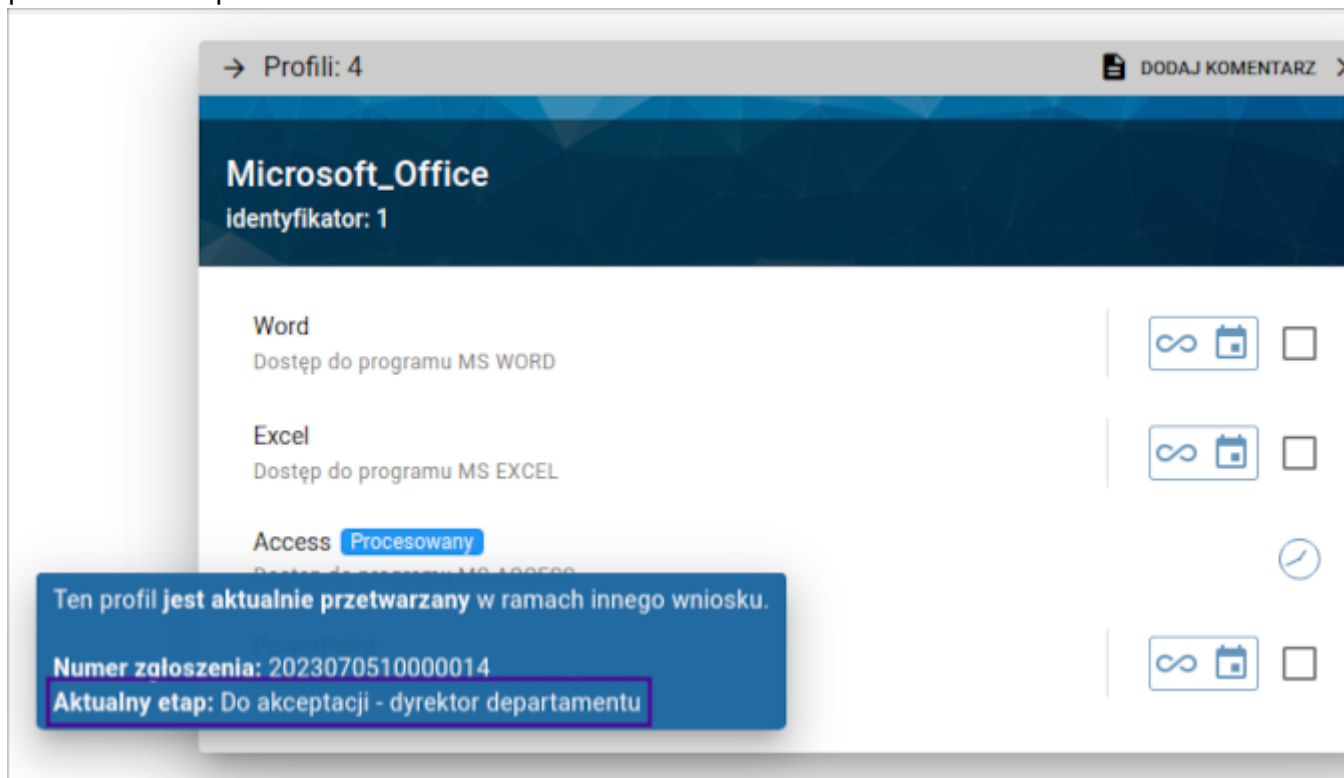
→ Profili: 4

DODAJ KOMENTARZ

Microsoft_Office
identyfikator: 1

Word
Dostęp do programu MS WORD

Excel
Dostęp do programu MS EXCEL

Access Procesowany
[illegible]

Ten profil **jest aktualnie przetwarzany** w ramach innego wniosku.

**Numer zgłoszenia:** 2023070510000014
**Aktualny etap:** Do akceptacji - dyrektor departamentu